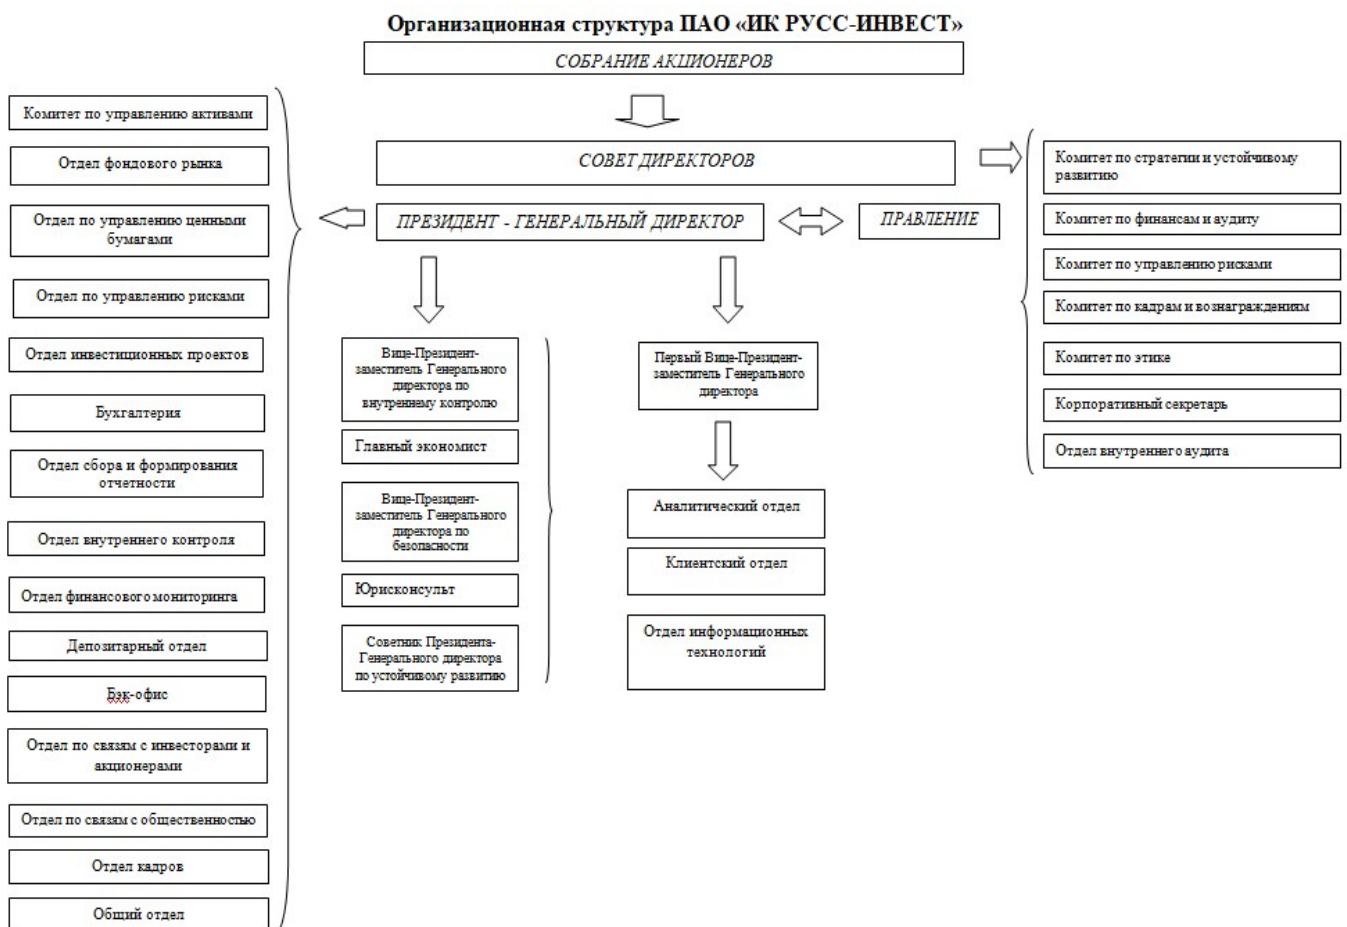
Организационная структура ПАО «ИК РУСС-ИНВЕСТ»

СОБРАНИЕ АКЦИОНЕРОВ

СОВЕТ ДИРЕКТОРОВ

ПРЕЗИДЕНТ - ГЕНЕРАЛЬНЫЙ ДИРЕКТОР

ПРАВЛЕНИЕ

Комитет по управлению активами

Отдел фондового рынка

Отдел по управлению ценными бумагами

Отдел по управлению рисками

Отдел инвестиционных проектов

Бухгалтерия

Отдел сбора и формирования отчетности

Отдел внутреннего контроля

Отдел финансового мониторинга

Депозитарный отдел

Бэк-офис

Отдел по связям с инвесторами и акционерами

Отдел по связям с общественностью

Отдел кадров

Общий отдел

Вице-Президент-заместитель Генерального директора по внутреннему контролю

Главный экономист

Вице-Президент-заместитель Генерального директора по безопасности

Юрисконсульт

Советник Президента-Генерального директора по устойчивому развитию

Первый Вице-Президент-заместитель Генерального директора

Аналитический отдел

Клиентский отдел

Отдел информационных технологий

Комитет по стратегии и устойчивому развитию

Комитет по финансам и аудиту

Комитет по управлению рисками

Комитет по кадрам и вознаграждениям

Комитет по этике

Корпоративный секретарь

Отдел внутреннего аудита